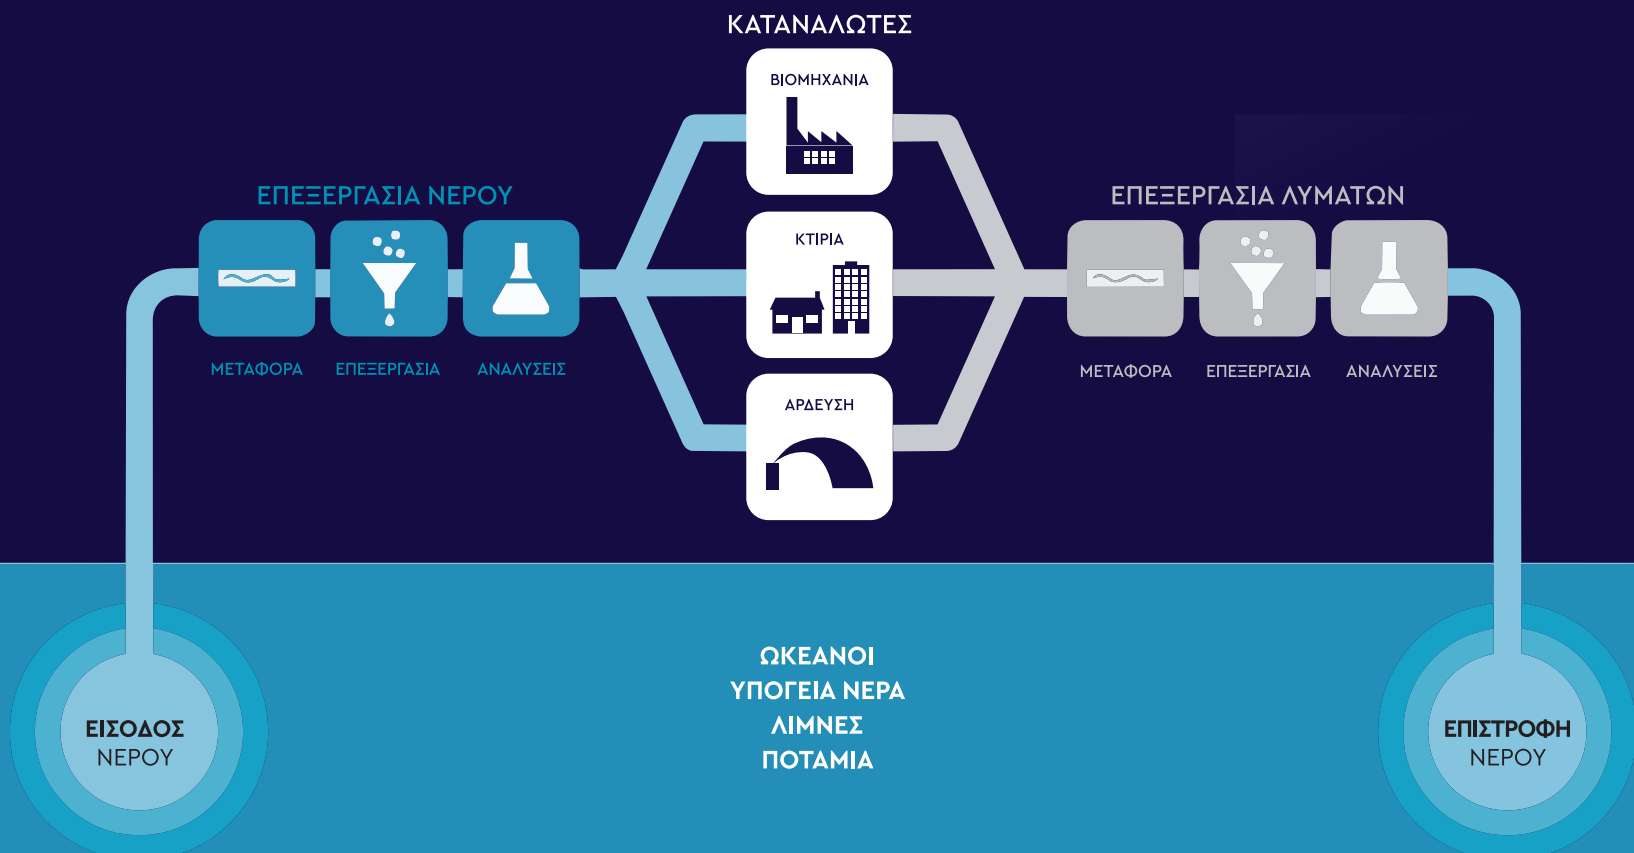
ΚΑΤΑΝΑΛΩΤΕΣ

ΒΙΟΜΗΧΑΝΙΑ

ΚΤΙΡΙΑ

ΑΡΔΕΥΣΗ

ΕΠΕΞΕΡΓΑΣΙΑ ΝΕΡΟΥ

ΜΕΤΑΦΟΡΑ ΕΠΕΞΕΡΓΑΣΙΑ ΑΝΑΛΥΣΕΙΣ

ΕΠΕΞΕΡΓΑΣΙΑ ΛΥΜΑΤΩΝ

ΜΕΤΑΦΟΡΑ ΕΠΕΞΕΡΓΑΣΙΑ ΑΝΑΛΥΣΕΙΣ

ΕΙΣΟΔΟΣ
ΝΕΡΟΥ

ΩΚΕΑΝΟΙ
ΥΠΟΓΕΙΑ ΝΕΡΑ
ΛΙΜΝΕΣ
ΠΟΤΑΜΙΑ

ΕΠΙΣΤΡΟΦΗ
ΝΕΡΟΥ